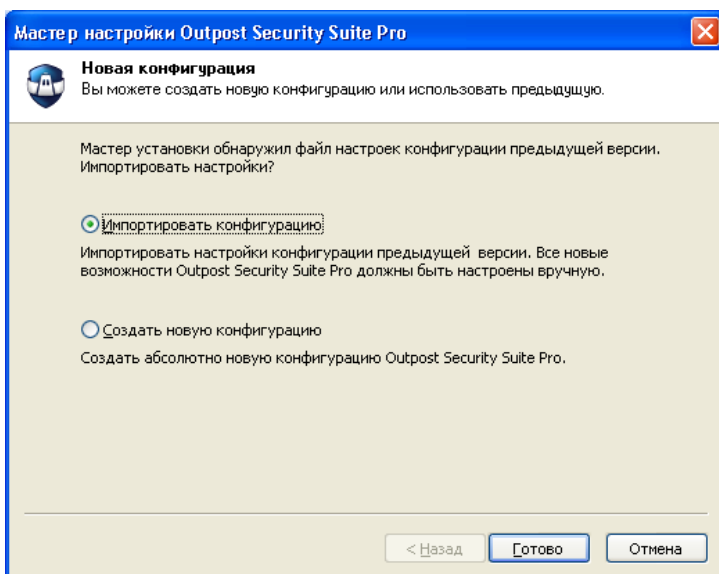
Мастер настройки Outpost Security Suite Pro

Новая конфигурация
Вы можете создать новую конфигурацию или использовать предыдущую.

Мастер установки обнаружил файл настроек конфигурации предыдущей версии. Импортировать настройки?

Импортировать конфигурацию

Импортировать настройки конфигурации предыдущей версии. Все новые возможности Outpost Security Suite Pro должны быть настроены вручную.

Создать новую конфигурацию

Создать абсолютно новую конфигурацию Outpost Security Suite Pro.

< Назад | Готово | Отмена